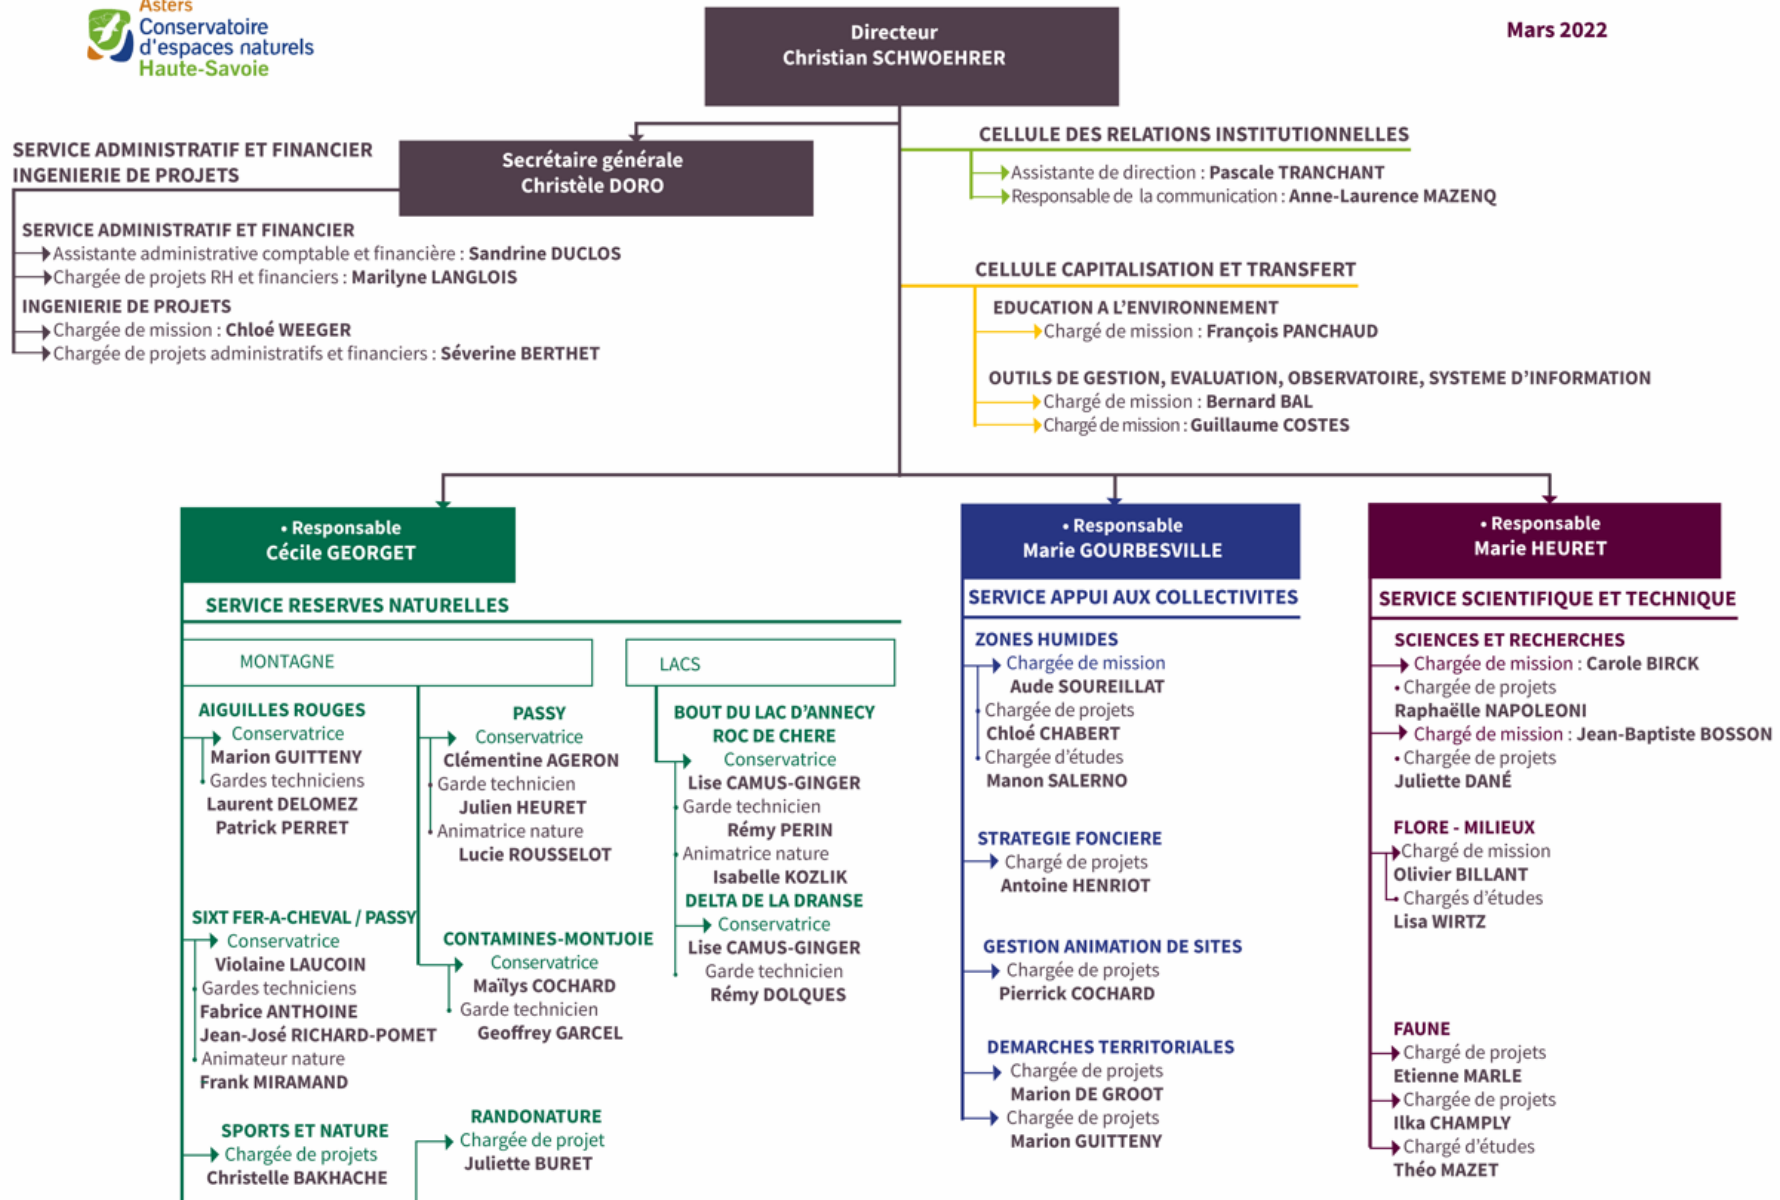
Asters
Conservatoire d'espaces naturels Haute-Savoie

Directeur
Christian SCHWOEHRER

Mars 2022

SERVICE ADMINISTRATIF ET FINANCIER
INGENIERIE DE PROJETS

Secrétaire générale
Christèle DORO

SERVICE ADMINISTRATIF ET FINANCIER
Assistante administrative comptable et financière : Sandrine DUCLOS
Chargée de projets RH et financiers : Marilyne LANGLOIS
INGENIERIE DE PROJETS
Chargée de mission : Chloé WEEGER
Chargée de projets administratifs et financiers : Séverine BERTHET

CELLULE DES RELATIONS INSTITUTIONNELLES
Assistante de direction : Pascale TRANCHANT
Responsable de la communication : Anne-Laurence MAZENQ

CELLULE CAPITALISATION ET TRANSFERT
EDUCATION A L'ENVIRONNEMENT
Chargé de mission : François PANCHAUD
OUTILS DE GESTION, EVALUATION, OBSERVATOIRE, SYSTEME D'INFORMATION
Chargé de mission : Bernard BAL
Chargé de mission : Guillaume COSTES

• Responsable
Cécile GEORGET
SERVICE RESERVES NATURELLES
MONTAGNE
LACS
AIGUILLES ROUGES
Conservatrice
Marion GUITTENY
Gardes techniciens
Laurent DELOMEZ
Patrick PERRET
PASSY
Conservatrice
Clémentine AGERON
Garde technicien
Julien HEURET
Animatrice nature
Lucie ROUSSELOT
BOUT DU LAC D'ANNECY
ROC DE CHERE
Conservatrice
Lise CAMUS-GINGER
Garde technicien
Rémy PERIN
Animatrice nature
Isabelle KOZLIK
DELTA DE LA DRANSE
Conservatrice
Lise CAMUS-GINGER
Garde technicien
Rémy DOLQUES
SIXT FER-A-CHEVAL / PASSY
Conservatrice
Violaine LAUCOIN
Gardes techniciens
Fabrice ANTHOINE
Jean-José RICHARD-POMET
Animateur nature
Frank MIRAMAND
CONTAMINES-MONTJOIE
Conservatrice
Maïlys COCHARD
Garde technicien
Geoffrey GARCEL
SPORTS ET NATURE
Chargée de projets
Christelle BAKHACHE
RANDONATURE
Chargée de projet
Juliette BURET

• Responsable
Marie GOURBESVILLE
SERVICE APPUI AUX COLLECTIVITES
ZONES HUMIDES
Chargée de mission
Aude SOUREILLAT
Chargée de projets
Chloé CHABERT
Chargée d'études
Manon SALERNO
STRATEGIE FONCIERE
Chargé de projets
Antoine HENRIOT
GESTION ANIMATION DE SITES
Chargée de projets
Pierrick COCHARD
DEMARCHES TERRITORIALES
Chargée de projets
Marion DE GROOT
Chargée de projets
Marion GUITTENY

• Responsable
Marie HEURET
SERVICE SCIENTIFIQUE ET TECHNIQUE
SCIENCES ET RECHERCHES
Chargée de mission : Carole BIRCK
• Chargée de projets
Raphaëlle NAPOLEONI
Chargé de mission : Jean-Baptiste BOSSON
• Chargée de projets
Juliette DANÉ
FLORE - MILIEUX
Chargé de mission
Olivier BILLANT
Chargés d'études
Lisa WIRTZ
FAUNE
Chargé de projets
Etienne MARLE
Chargée de projets
Ilka CHAMPLY
Chargé d'études
Théo MAZET